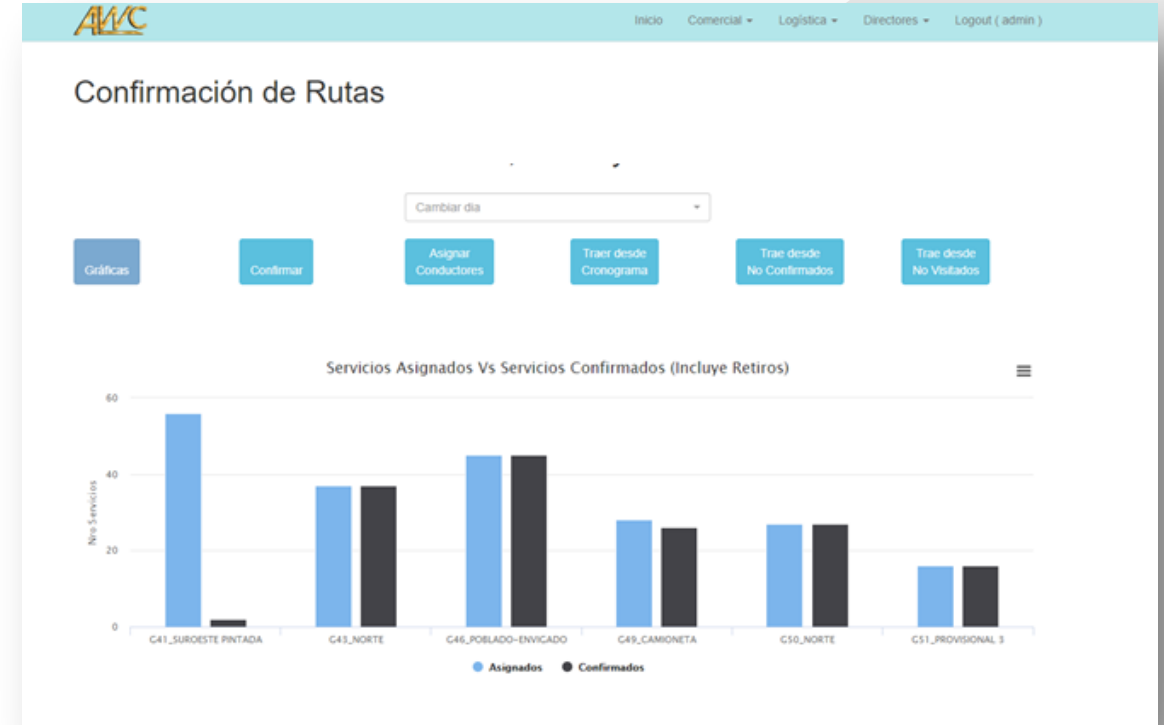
AWC

Inicio Comercial ▾ Logística ▾ Directores ▾ Logout ( admin )

Confirmación de Rutas

Cambiar dia

Gráficas

Confirmar

Asignar Conductores

Traer desde Cronograma

Trae desde No Confirmados

Trae desde No Visitados

Servicios Asignados Vs Servicios Confirmados (Incluye Retiros)

Nro Servicios

60
40
20
0

C41_SUROESTE PINTADA
C43_NORTE
C46_POBLADO-ENVIGADO
C49_CAMIONETA
C50_NORTE
C51_PROVISIONAL 3

Asignados Confirmados